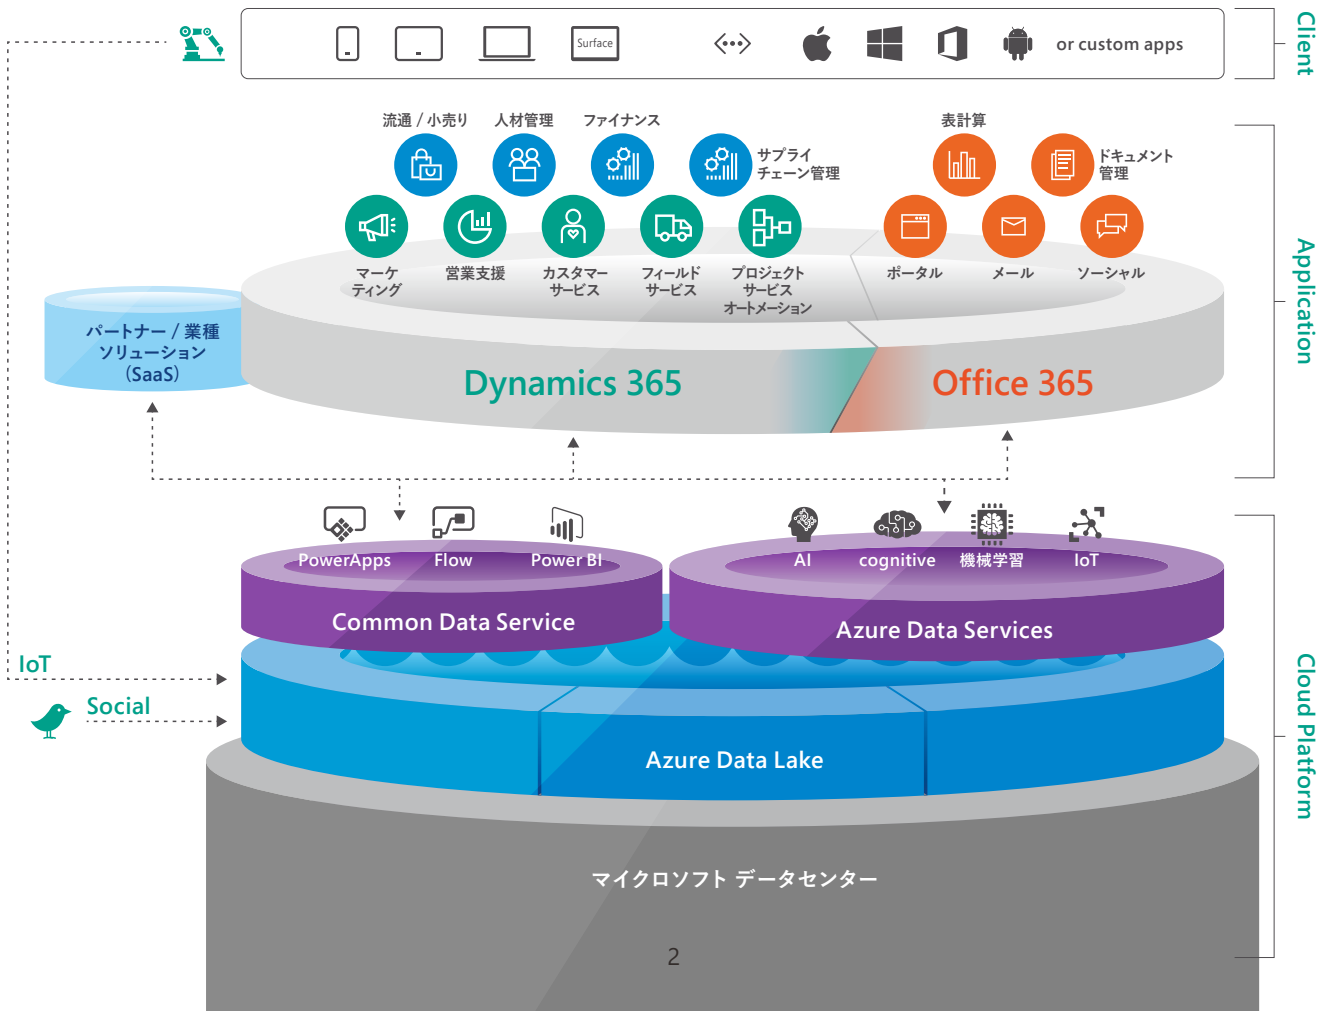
Surface

or custom apps

Client

流通 / 小売り
人材管理
ファイナンス
サプライチェーン管理
表計算
ドキュメント管理

マーケティング
営業支援
カスタマーサービス
フィールドサービス
プロジェクトサービスオートメーション
ポータル
メール
ソーシャル

パートナー / 業種ソリューション (SaaS)

Dynamics 365
Office 365

Application

PowerApps
Flow
Power BI
AI
cognitive
機械学習
IoT

Common Data Service
Azure Data Services

IoT
Social

Azure Data Lake

マイクロソフト データセンター

Cloud Platform

2